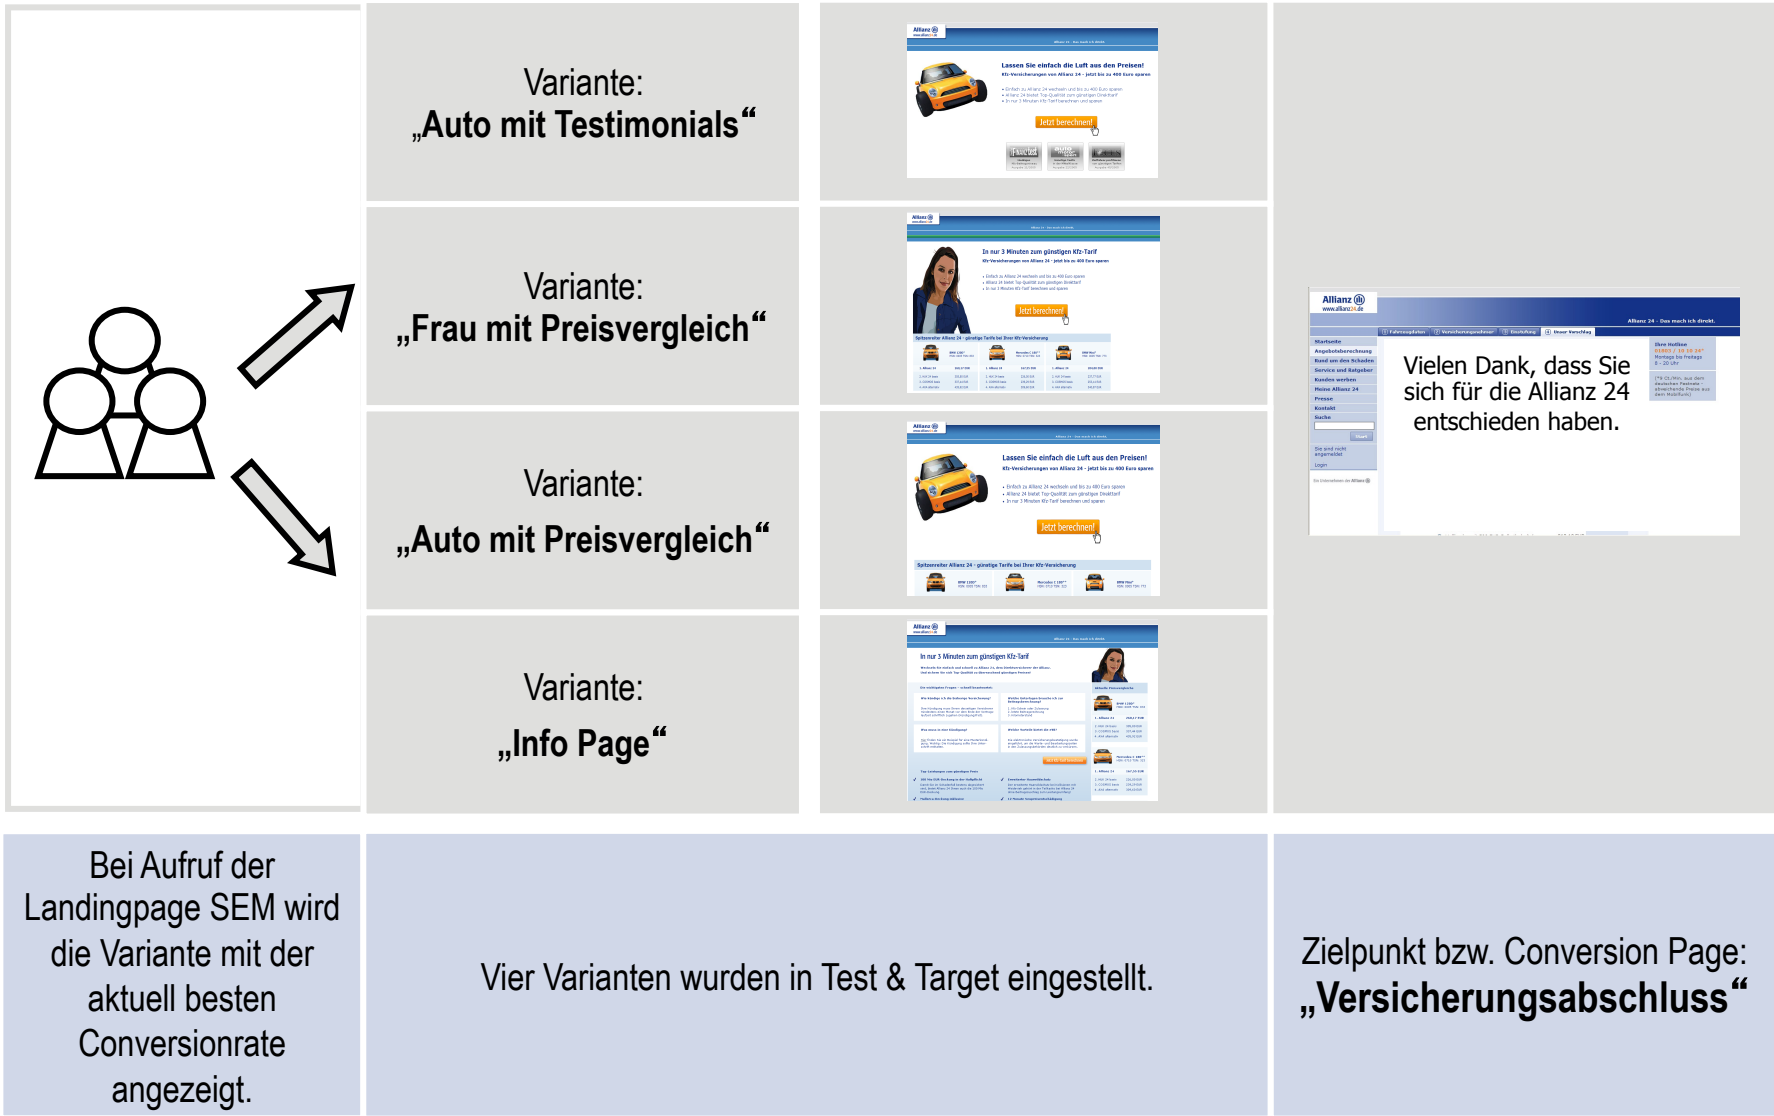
Variante:
„Auto mit Testimonials“

Allianz
Lassen Sie einfach die Luft aus den Preisen!
Kfz-Versicherungen von Allianz 24 - jetzt bis zu 400 Euro sparen
Jetzt berechnen!

Variante:
„Frau mit Preisvergleich“

Allianz
In nur 3 Minuten zum günstigen Kfz-Tarif
Jetzt berechnen!

Variante:
„Auto mit Preisvergleich“

Allianz
Lassen Sie einfach die Luft aus den Preisen!
Kfz-Versicherungen von Allianz 24 - jetzt bis zu 400 Euro sparen
Jetzt berechnen!
Spitzenreiter Allianz 24 - günstige Tarife bei Ihrer Kfz-Versicherung

Variante:
„Info Page“

Allianz
In nur 3 Minuten zum günstigen Kfz-Tarif

Allianz
Allianz 24 - Das mach ich direkt.
Startseite
Angebotsberechnung
Rund um den Schaden
Service und Ratgeber
Kunden werben
Meine Allianz 24
Presse
Kontakt
Suche
Vielen Dank, dass Sie sich für die Allianz 24 entschieden haben.

Bei Aufruf der Landingpage SEM wird die Variante mit der aktuell besten Conversionrate angezeigt.

Vier Varianten wurden in Test & Target eingestellt.

Zielpunkt bzw. Conversion Page:
„Versicherungsabschluss“